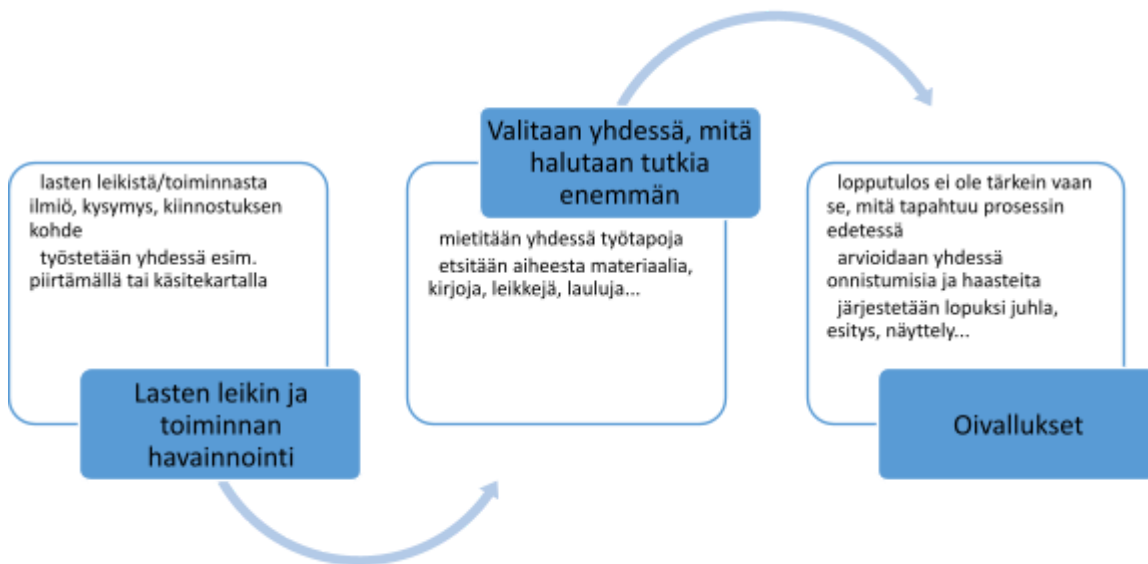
lasten leikistä/toiminnasta ilmiö, kysymys, kiinnostuksen kohde

työstetään yhdessä esim. piirtämällä tai käsitekartalla

Lasten leikin ja toiminnan havainnointi

Valitaan yhdessä, mitä halutaan tutkia enemmän

mietitään yhdessä työtapoja

etsitään aiheesta materiaalia, kirjoja, leikkejä, lauluja...

lopputulos ei ole tärkein vaan se, mitä tapahtuu prosessin edetessä

arvioidaan yhdessä onnistumisia ja haasteita

järjestetään lopuksi juhla, esitys, näyttely...

Oivallukset